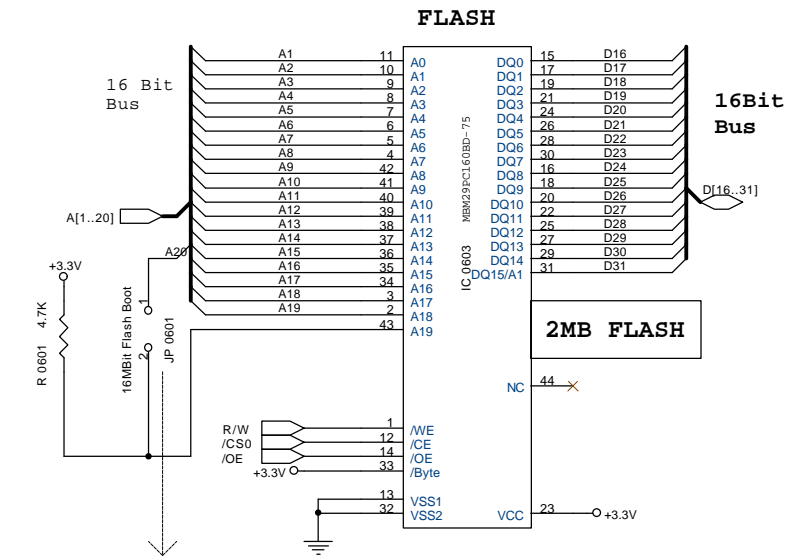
FLASH

16 Bit Bus

16Bit Bus

A[1..20]

D[16..31]

A1 11 A0
A2 10 A1
A3 9 A2
A4 8 A3
A5 7 A4
A6 6 A5
A7 5 A6
A8 4 A7
A9 42 A8
A10 41 A9
A11 40 A10
A12 39 A11
A13 38 A12
A14 37 A13
A15 36 A14
A16 35 A15
A17 34 A16
A18 3 A17
A19 2 A18
43 A19

DQ0 15 D16
DQ1 17 D17
DQ2 19 D18
DQ3 21 D19
DQ4 24 D20
DQ5 26 D21
DQ6 28 D22
DQ7 30 D23
DQ8 16 D24
DQ9 18 D25
DQ10 20 D26
DQ11 22 D27
DQ12 25 D28
DQ13 27 D29
DQ14 29 D30
DQ15/A1 31 D31

MBM29PC160BD-75

IC 0603

2MB FLASH

NC 44

A20

+3.3V

4.7K

R 0601

1

2

16MBit Flash Boot

JP 0601

R/W 1 /WE
/CS0 12 /CE
/OE 14 /OE
+3.3V 33 /Byte

13 VSS1
32 VSS2

VCC 23 +3.3V